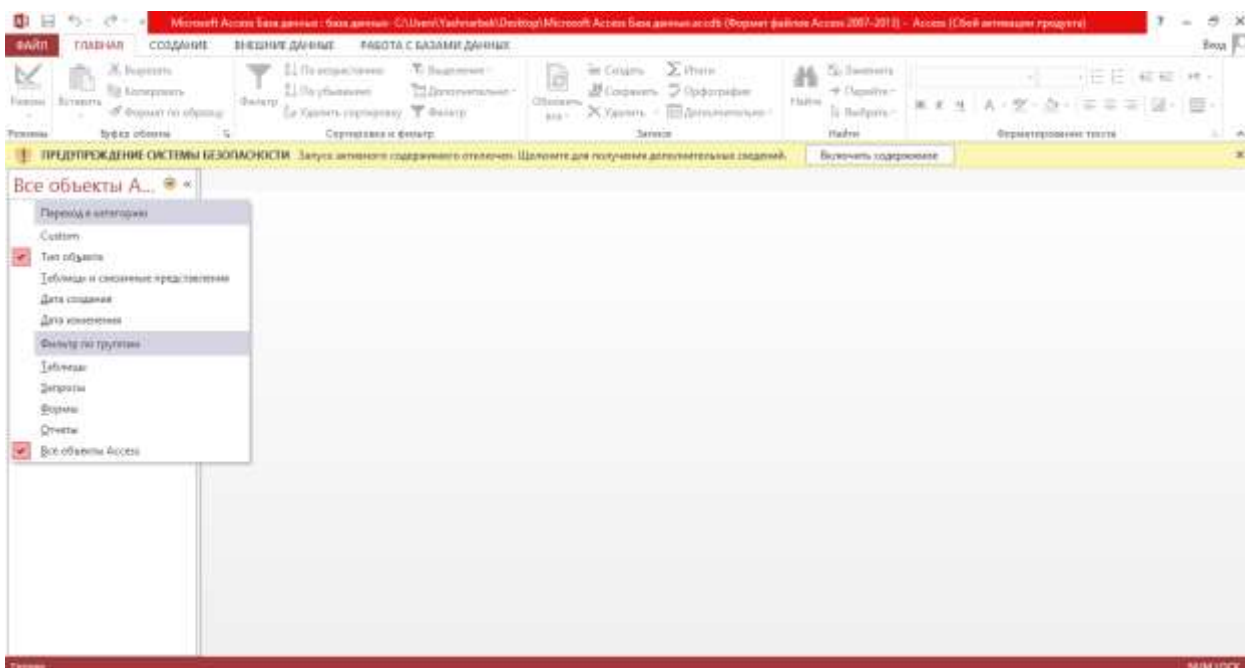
Microsoft Access База данных : база данных- C:\Users\Yashnarbek\Desktop\Microsoft Access База данных.accdb (Формат файлов Access 2007-2013) - Access (Сбой активации продукта)

ФАЙЛ ГЛАВНАЯ СОЗДАНИЕ ВНЕШНИЕ ДАННЫЕ РАБОТА С БАЗАМИ ДАННЫХ

Режимы Вставить Вырезать Копировать Формат по образцу Буфер обмена

Фильтр По возрастанию По убыванию Удалить сортировку Выделение Дополнительно Фильтр Сортировка и фильтр

Обновить все Создать Сохранить Удалить Итоги Орфография Дополнительно Записи

Найти Заменить Перейти Выделить Найти

Форматирование текста

ПРЕДУПРЕЖДЕНИЕ СИСТЕМЫ БЕЗОПАСНОСТИ Запуск активного содержимого отключен. Щелкните для получения дополнительных сведений. Включить содержимое

Все объекты А...

Переход в категорию
Custom
Тип объекта
Таблицы и связанные представления
Дата создания
Дата изменения
Фильтр по группам
Таблицы
Запросы
Формы
Отчеты
Все объекты Access

Готово NUM LOCK